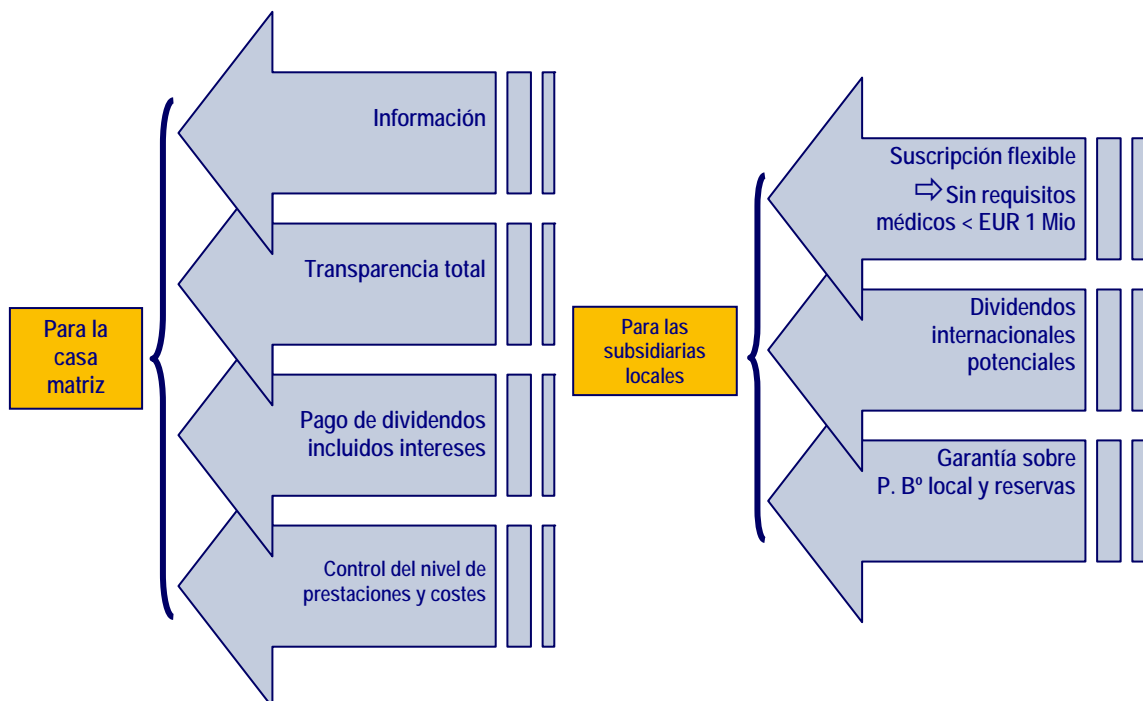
Para la casa matriz

Información

Transparencia total

Pago de dividendos incluidos intereses

Control del nivel de prestaciones y costes

Para las subsidiarias locales

Suscripción flexible
⇨ Sin requisitos médicos < EUR 1 Mio

Dividendos internacionales potenciales

Garantía sobre P. Bº local y reservas